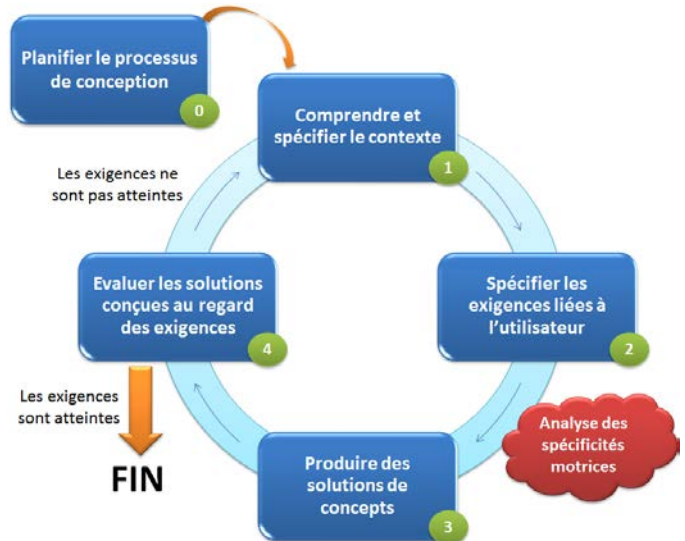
Planifier le processus de conception
0

Comprendre et spécifier le contexte
1

Spécifier les exigences liées à l'utilisateur
2

Analyse des spécificités motrices

Produire des solutions de concepts
3

Evaluer les solutions conçues au regard des exigences
4

Les exigences ne sont pas atteintes

Les exigences sont atteintes

FIN